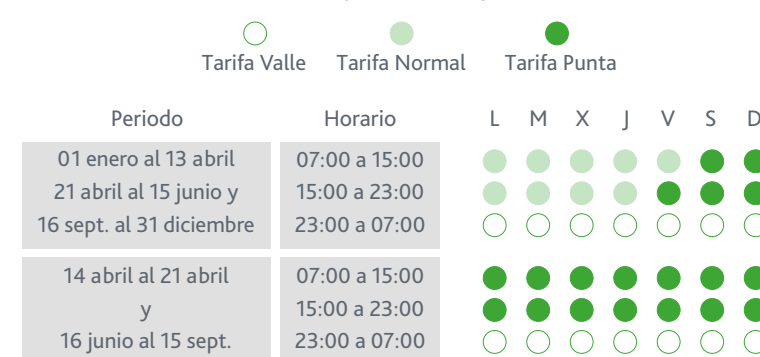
Tarifa Valle Tarifa Normal Tarifa Punta

| Periodo | Horario | L | M | X | J | V | S | D |
|---|---|---|---|---|---|---|---|---|
| 01 enero al 13 abril 21 abril al 15 junio y 16 sept. al 31 diciembre | 07:00 a 15:00 | | | | | | | |
| | 15:00 a 23:00 | | | | | | | |
| | 23:00 a 07:00 | | | | | | | |
| 14 abril al 21 abril y 16 junio al 15 sept. | 07:00 a 15:00 | | | | | | | |
| | 15:00 a 23:00 | | | | | | | |
| | 23:00 a 07:00 | | | | | | | |